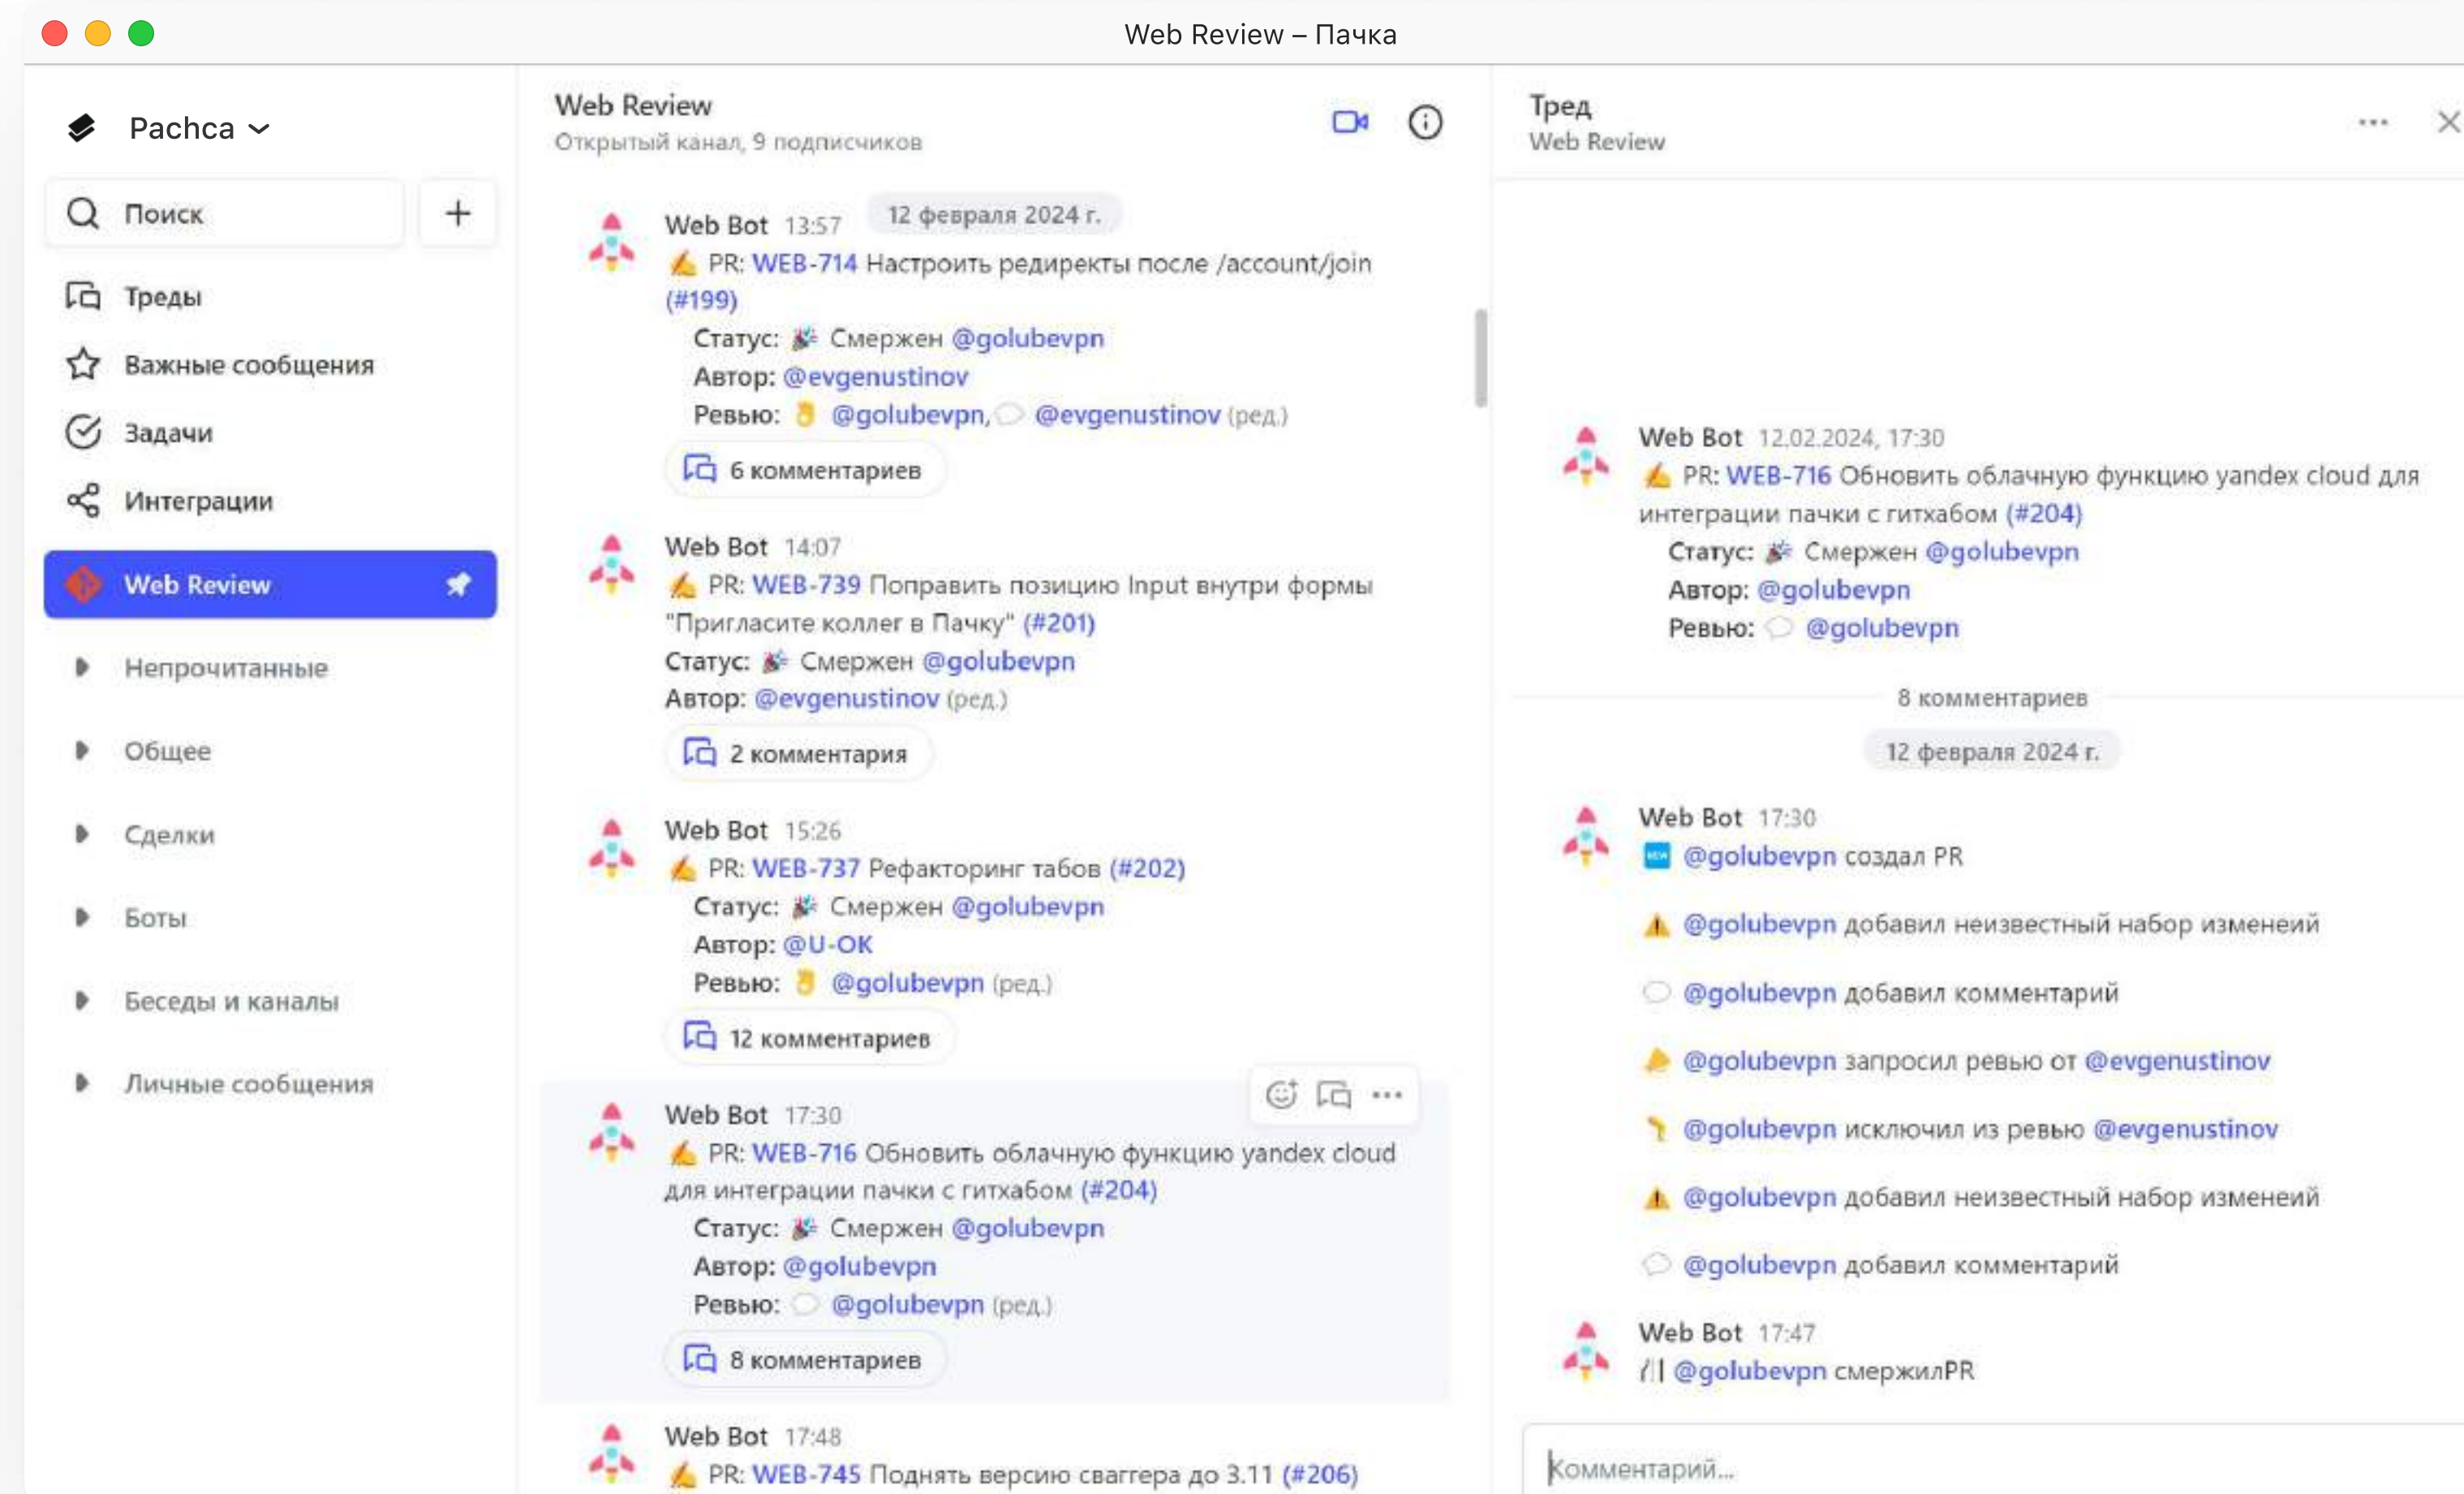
Web Review – Пачка

Pachca

Поиск

+

Треды

Важные сообщения

Задачи

Интеграции

Web Review

Непрочитанные

Общее

Сделки

Боты

Беседы и каналы

Личные сообщения

Web Review
Открытый канал, 9 подписчиков

Web Bot 13:57 12 февраля 2024 г.
PR: WEB-714 Настроить редиректы после /account/join (#199)
Статус: Смержен @golubevpn
Автор: @evgenustinov
Ревью: @golubevpn, @evgenustinov (ред.)
6 комментариев

Web Bot 14:07
PR: WEB-739 Поправить позицию Input внутри формы "Пригласите коллег в Пачку" (#201)
Статус: Смержен @golubevpn
Автор: @evgenustinov (ред.)
2 комментария

Web Bot 15:26
PR: WEB-737 Рефакторинг табов (#202)
Статус: Смержен @golubevpn
Автор: @U-OK
Ревью: @golubevpn (ред.)
12 комментариев

Web Bot 17:30
PR: WEB-716 Обновить облачную функцию yandex cloud для интеграции пачки с гитхабом (#204)
Статус: Смержен @golubevpn
Автор: @golubevpn
Ревью: @golubevpn (ред.)
8 комментариев

Web Bot 17:48
PR: WEB-745 Поднять версию сваггера до 3.11 (#206)

Тред
Web Review

Web Bot 12.02.2024, 17:30
PR: WEB-716 Обновить облачную функцию yandex cloud для интеграции пачки с гитхабом (#204)
Статус: Смержен @golubevpn
Автор: @golubevpn
Ревью: @golubevpn

8 комментариев

12 февраля 2024 г.

Web Bot 17:30
@golubevpn создал PR

@golubevpn добавил неизвестный набор изменений

@golubevpn добавил комментарий

@golubevpn запросил ревью от @evgenustinov

@golubevpn исключил из ревью @evgenustinov

@golubevpn добавил неизвестный набор изменений

@golubevpn добавил комментарий

Web Bot 17:47
@golubevpn смержилPR

Комментарий...